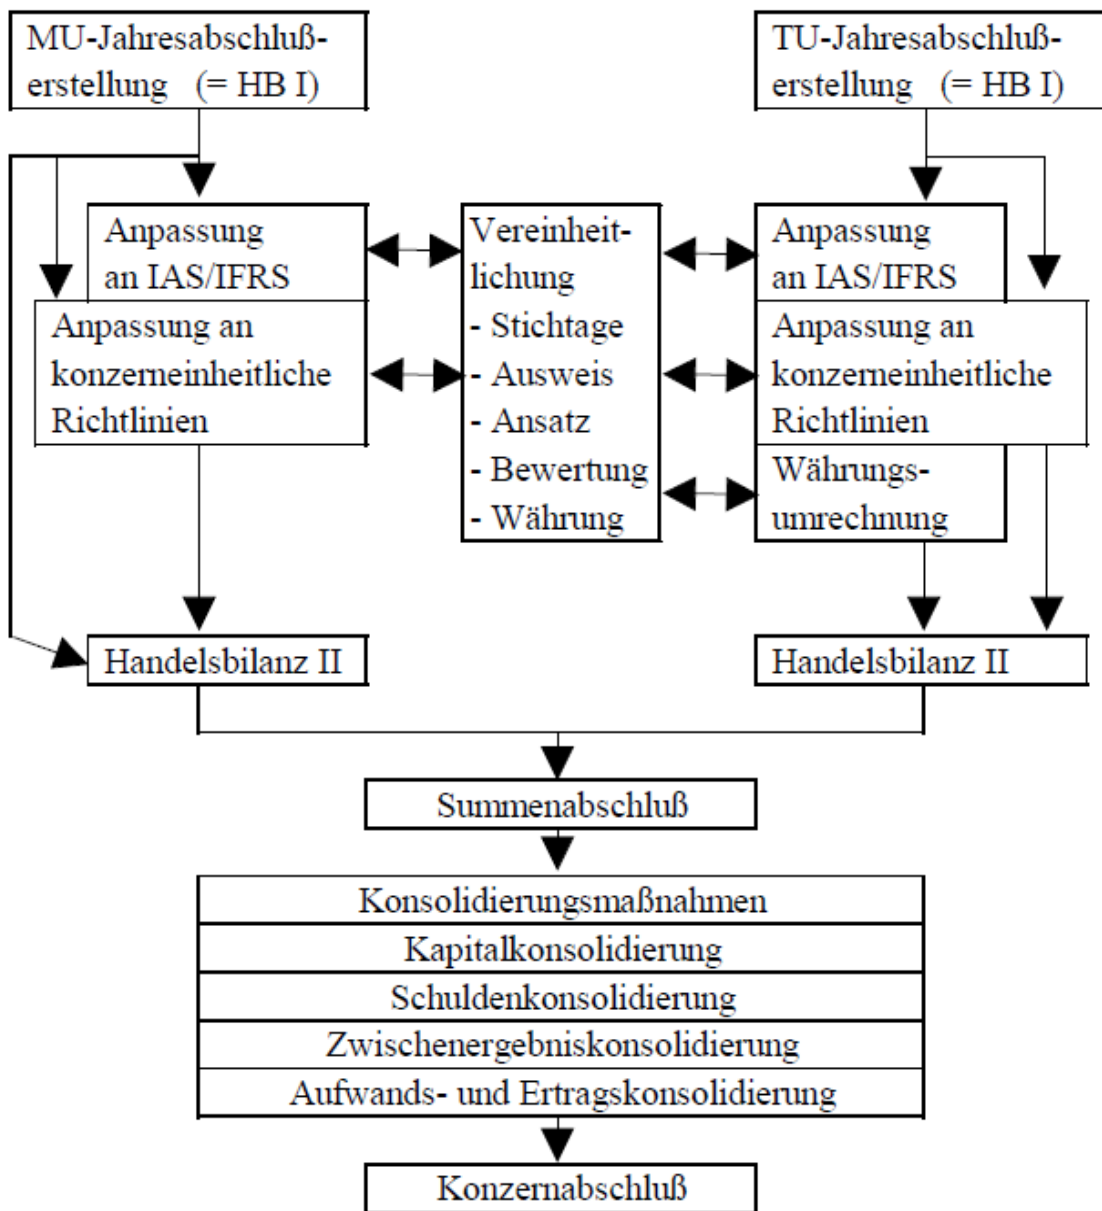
MU-Jahresabschlußerstellung (= HB I)

TU-Jahresabschlußerstellung (= HB I)

Anpassung an IAS/IFRS

Anpassung an konzerneinheitliche Richtlinien

Vereinheitlichung
- Stichtage
- Ausweis
- Ansatz
- Bewertung
- Währung

Anpassung an IAS/IFRS

Anpassung an konzerneinheitliche Richtlinien

Währungsumrechnung

Handelsbilanz II

Handelsbilanz II

Summenabschluß

Konsolidierungsmaßnahmen
Kapitalkonsolidierung
Schuldenkonsolidierung
Zwischenergebniskonsolidierung
Aufwands- und Ertragskonsolidierung

Konzernabschluß